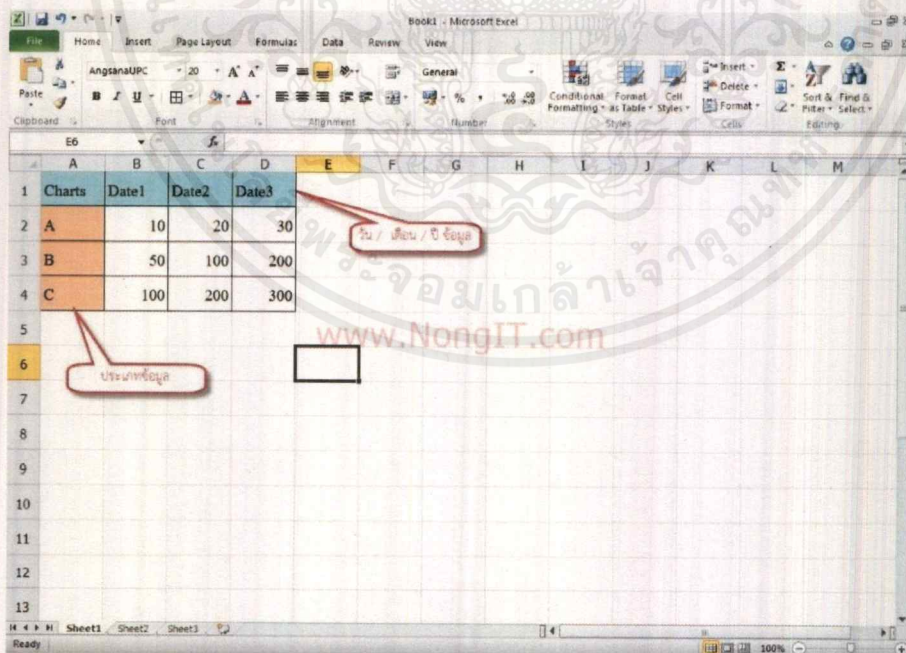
Book1 - Microsoft Excel

File Home Insert Page Layout Formulas Data Review View

Paste
Clipboard
AngsanaUPC 20 A A
B I U
Font
Alignment
General
% , .00 .00
Number
Conditional Formatting Format as Table Cell Styles
Styles
Insert Delete Format
Cells
Σ Sort & Filter Find & Select
Editing

E6 fx

| | A | B | C | D | E | F | G | H | I | J | K | L | M |
|---|---|---|---|---|---|---|---|---|---|---|---|---|---|
| 1 | Charts | Date1 | Date2 | Date3 | | | | | | | | | |
| 2 | A | 10 | 20 | 30 | | | | | | | | | |
| 3 | B | 50 | 100 | 200 | | | | | | | | | |
| 4 | C | 100 | 200 | 300 | | | | | | | | | |
| 5 | | | | | | | | | | | | | |
| 6 | | | | | | | | | | | | | |
| 7 | | | | | | | | | | | | | |
| 8 | | | | | | | | | | | | | |
| 9 | | | | | | | | | | | | | |
| 10 | | | | | | | | | | | | | |
| 11 | | | | | | | | | | | | | |
| 12 | | | | | | | | | | | | | |
| 13 | | | | | | | | | | | | | |

วัน / เดือน / ปี ข้อมูล

ประเภทข้อมูล

www.NongIT.com

Sheet1 Sheet2 Sheet3

Ready 100%